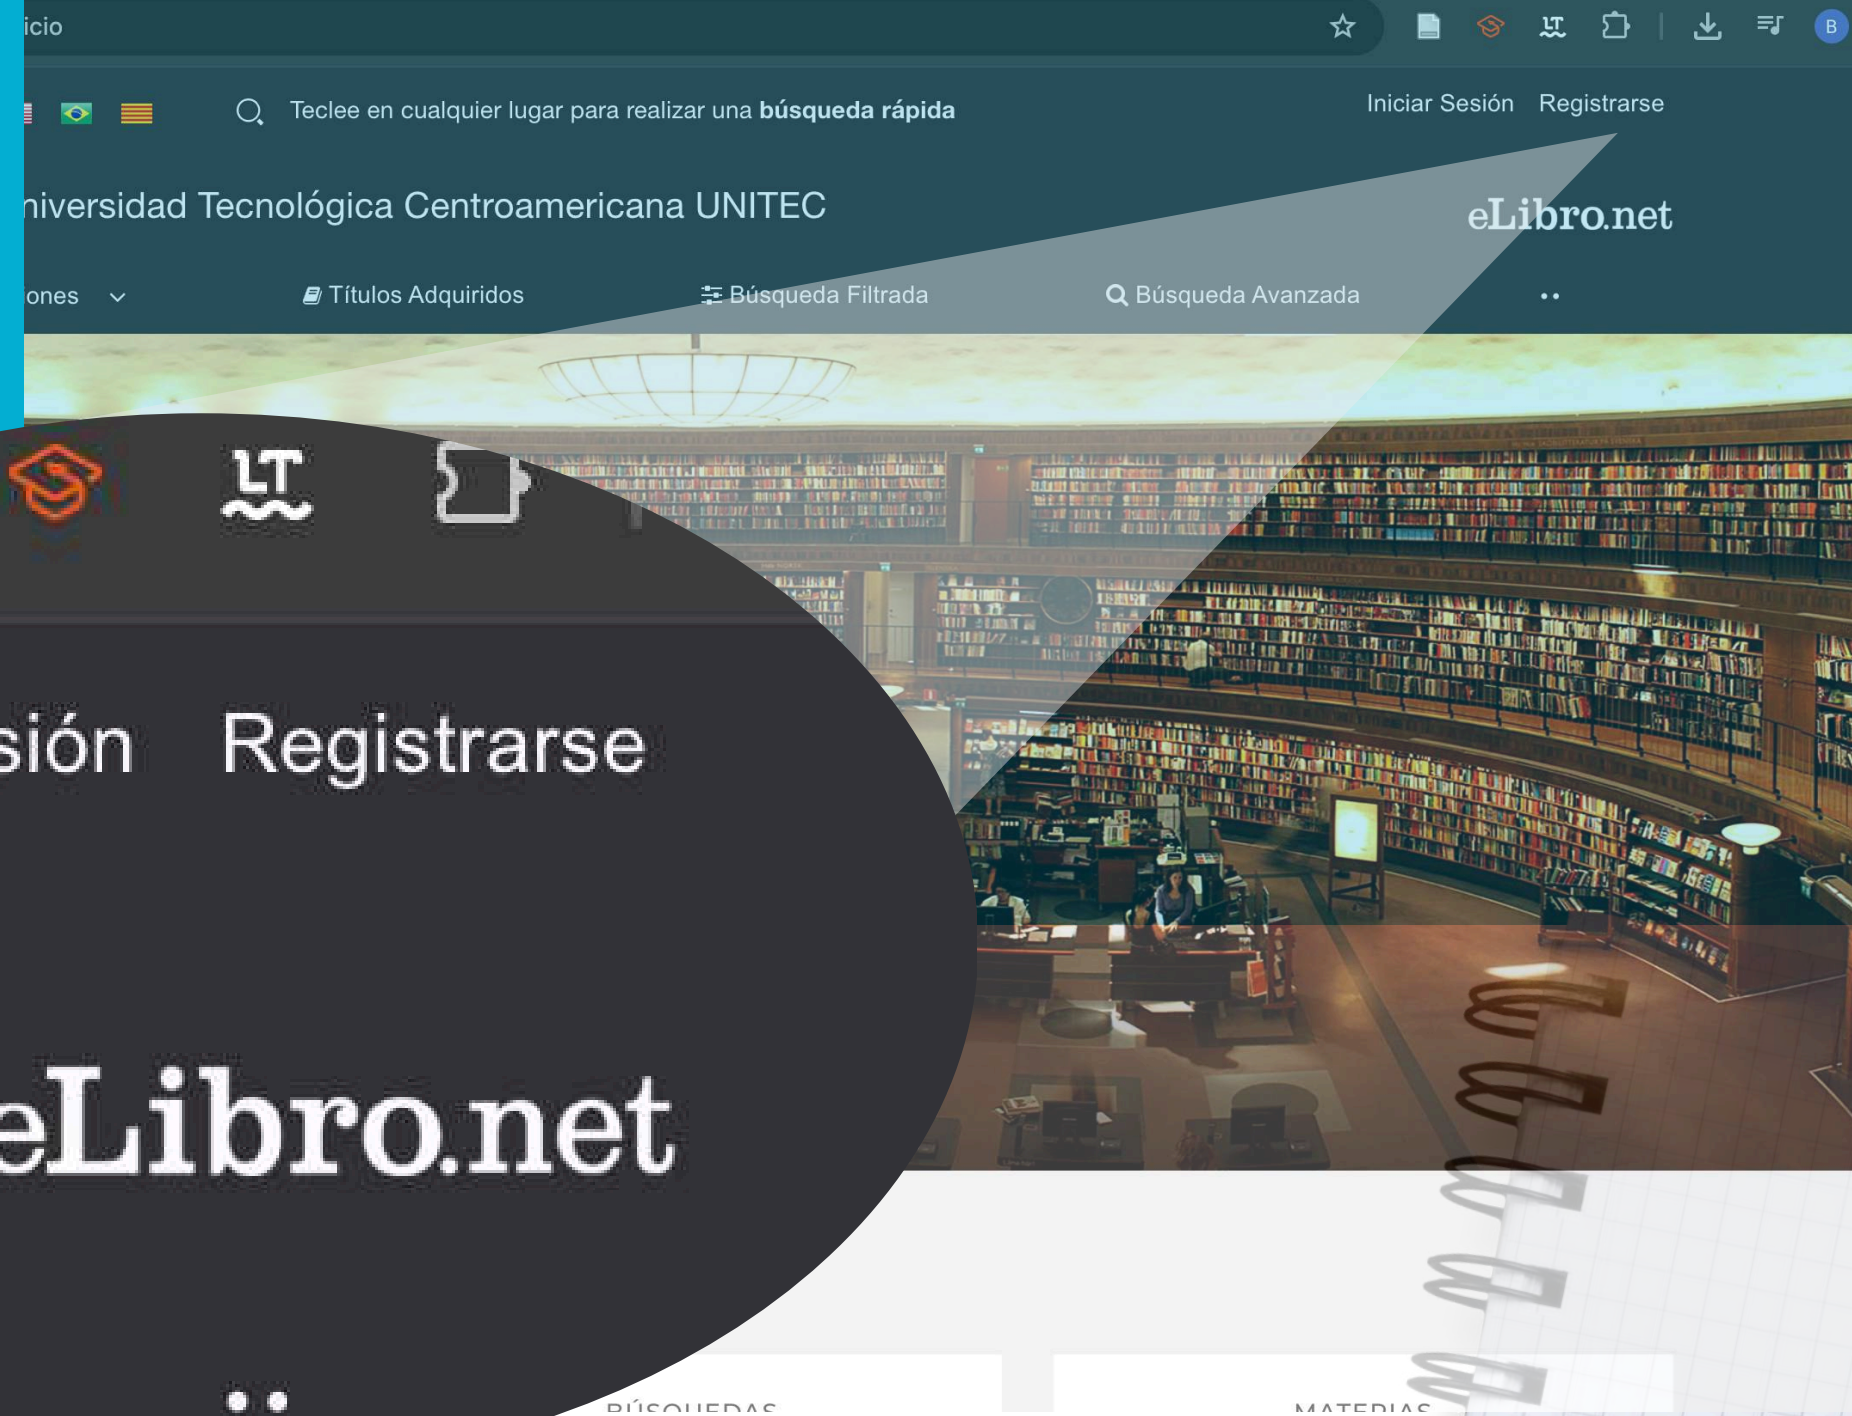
icio

Teclee en cualquier lugar para realizar una **búsqueda rápida**

Iniciar Sesión Registrarse

niversidad Tecnológica Centroamericana UNITEC

eLibro.net

ones Títulos Adquiridos Búsqueda Filtrada Búsqueda Avanzada

sión Registrarse

eLibro.net

BÚSQUEDAS

MATERIAS